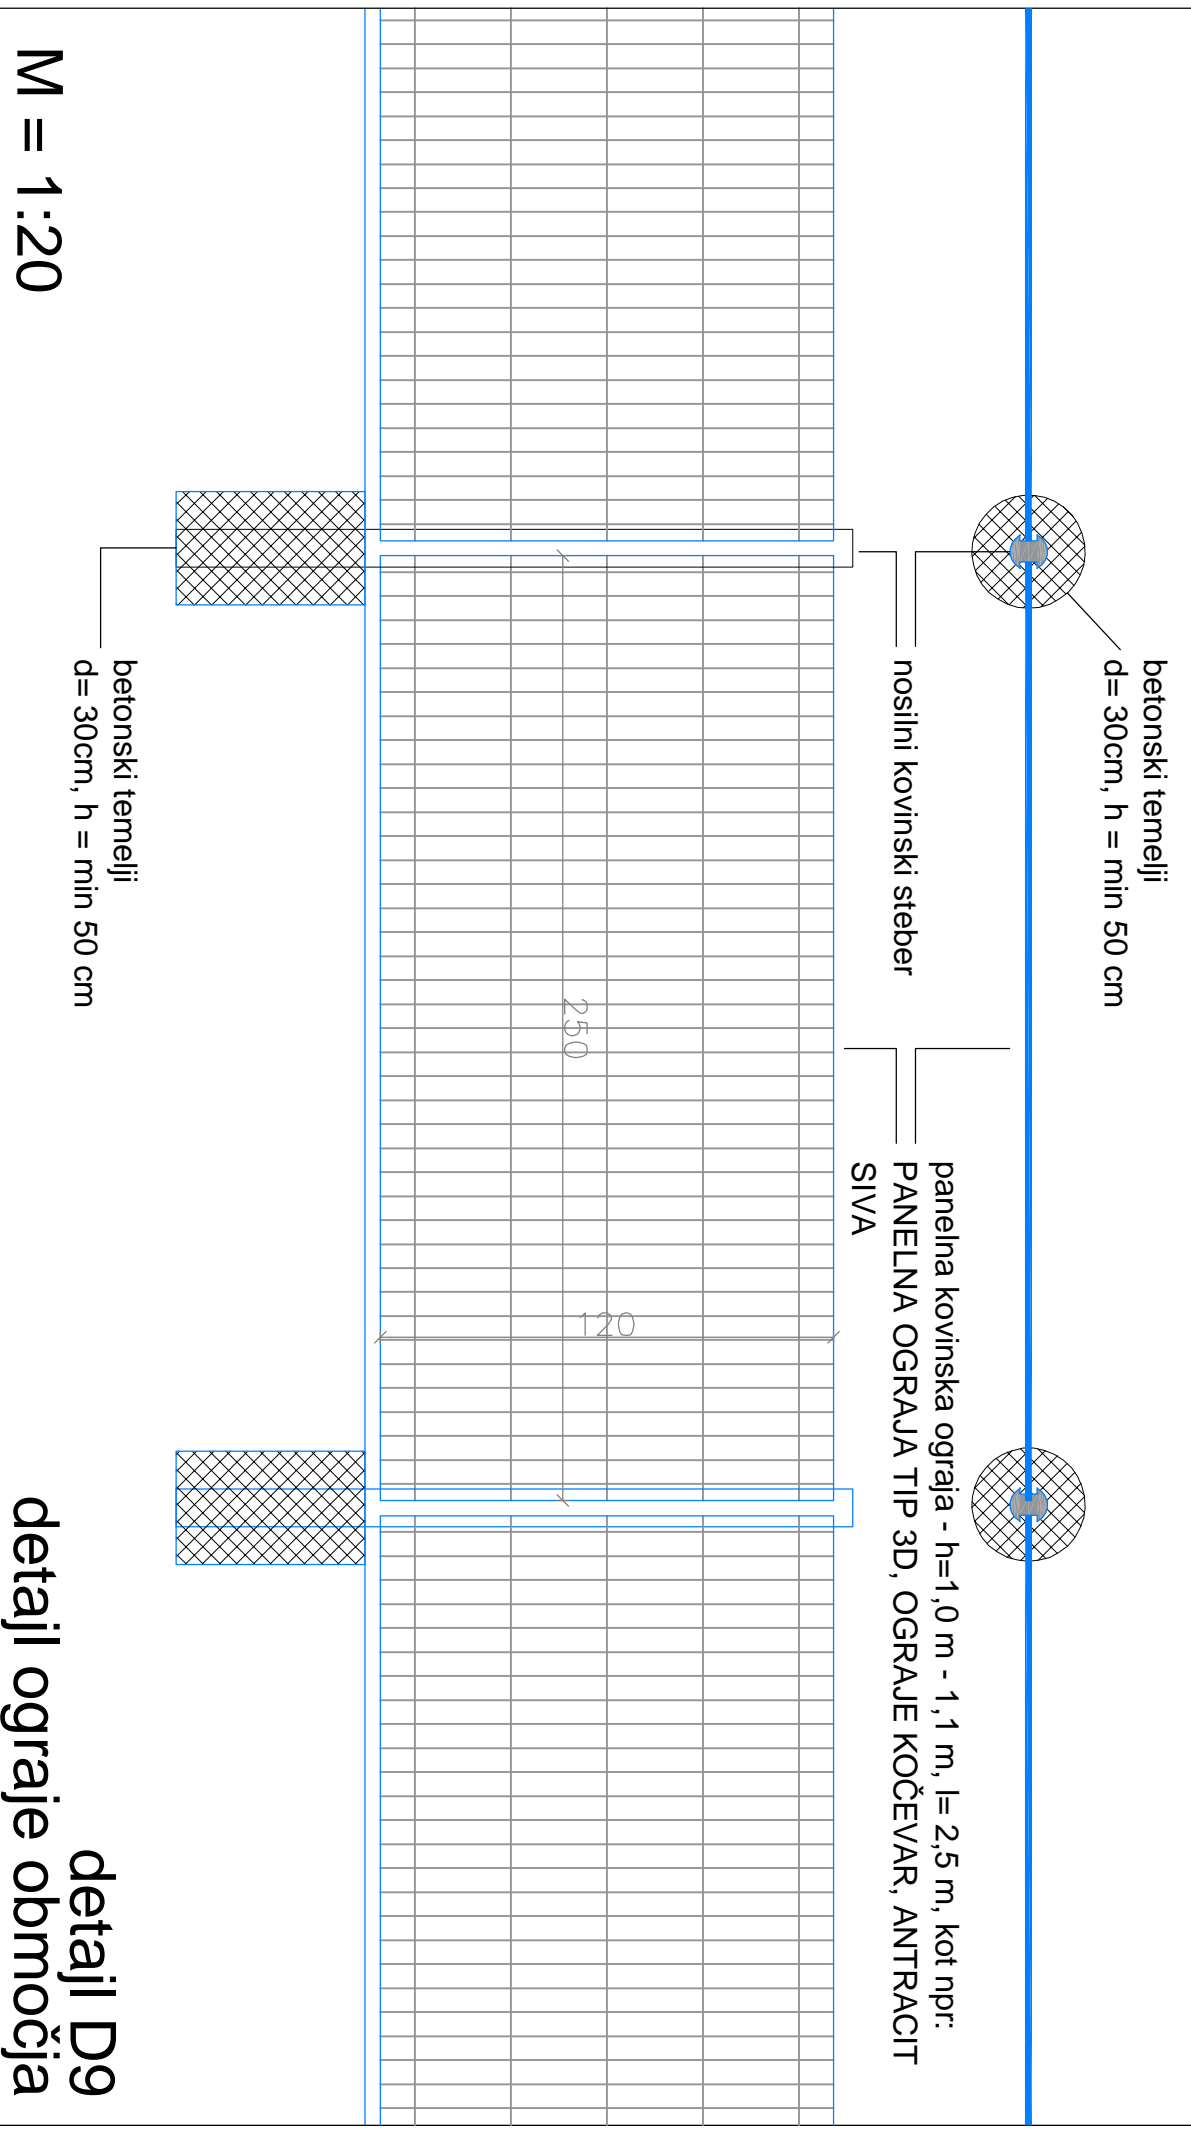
detajl D9
detajl ograje območja

M = 1:20

betonski temelji
d= 30cm, h = min 50 cm

nosilni kovinski steber

panelna kovinska ograja - h=1,0 m - 1,1 m, l= 2,5 m, kot npr:
PANELNA OGRAJA TIP 3D, OGRAJE KOČEVAR, ANTRACIT SIVA

250

120

betonski temelji
d= 30cm, h = min 50 cm